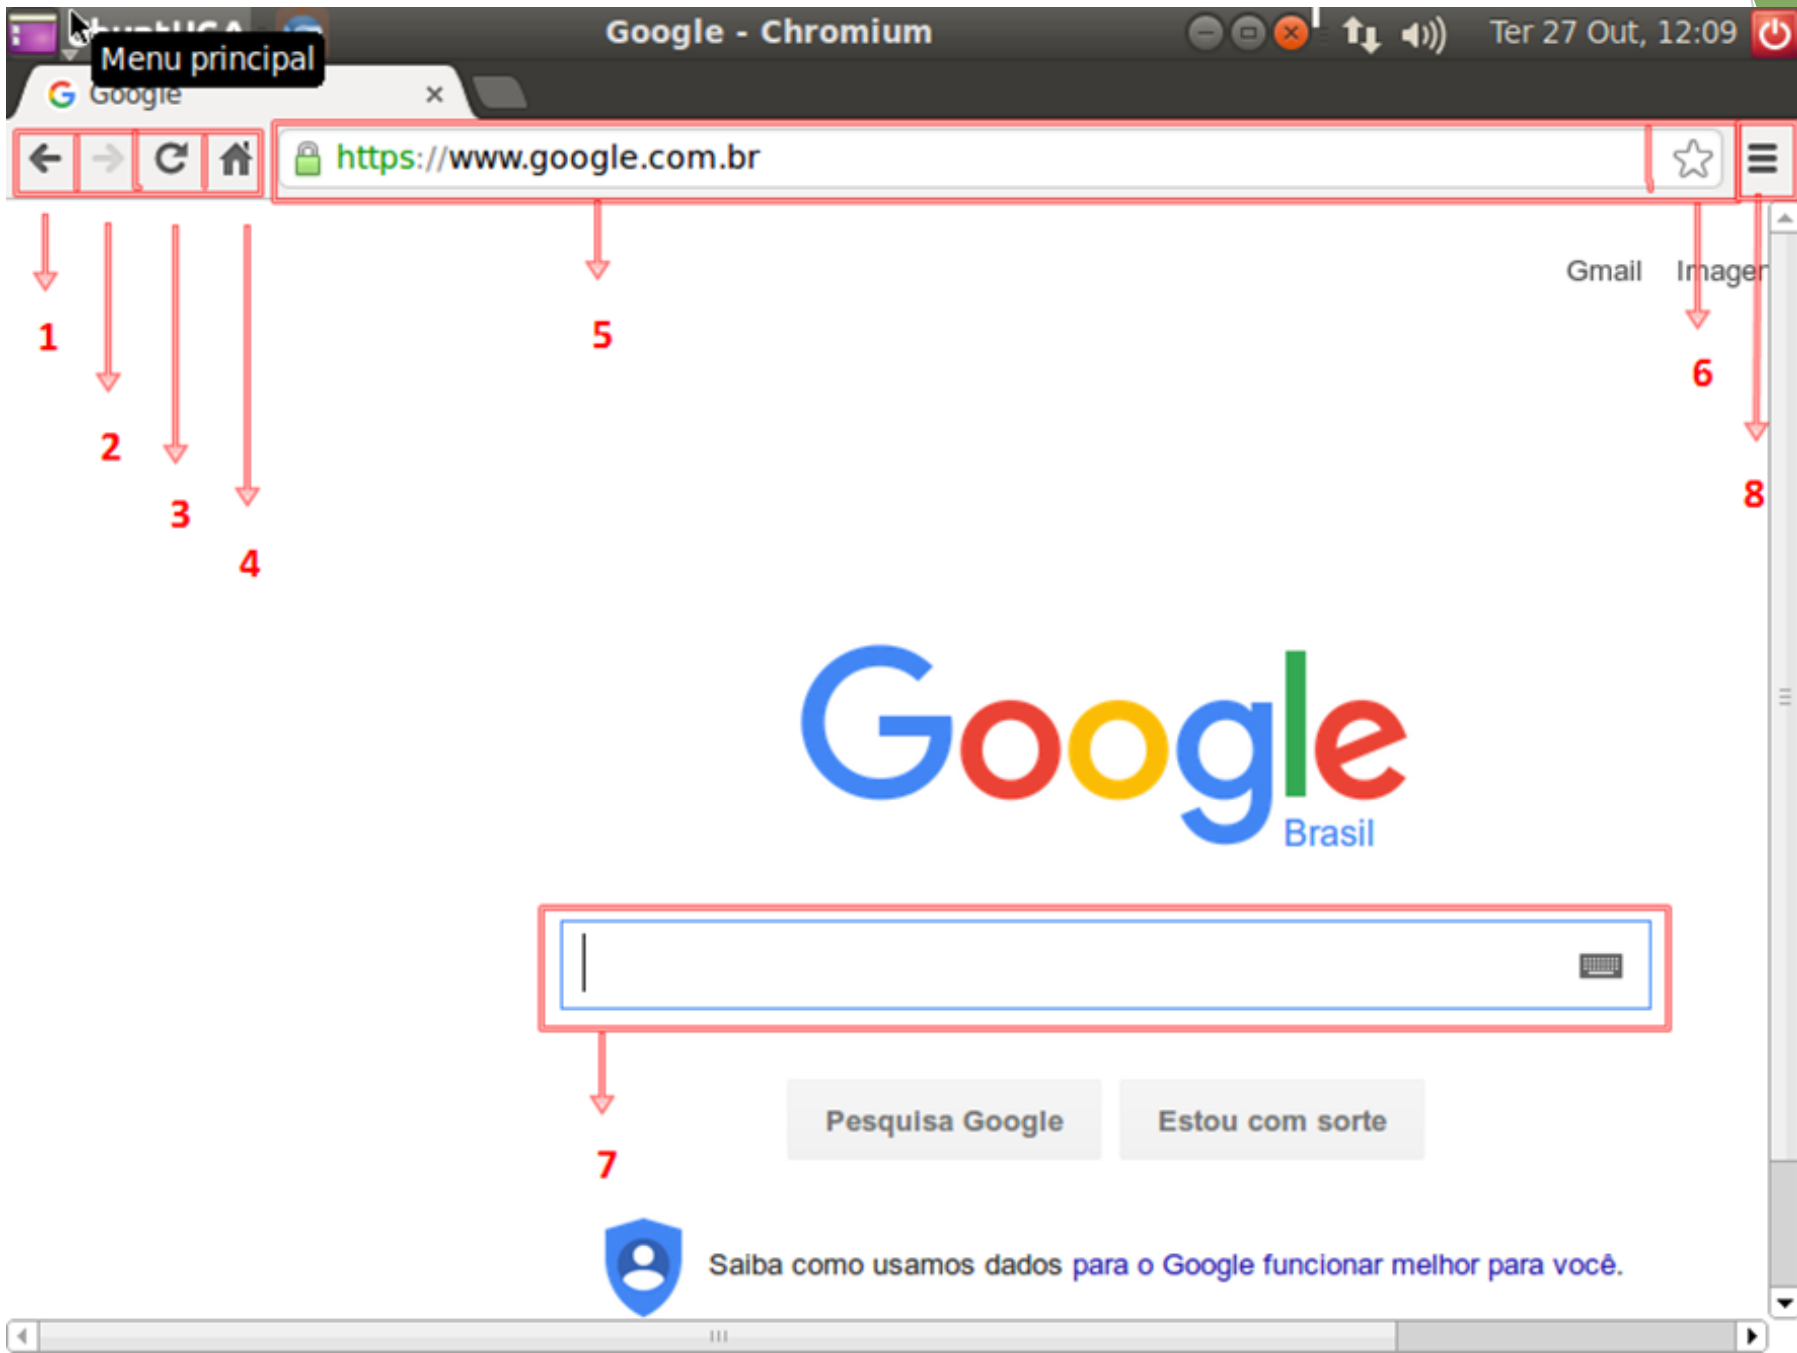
Menu principal

Google - Chromium

Ter 27 Out, 12:09

Google ×

https://www.google.com.br

Gmail Imager

1
2
3
4
5
6
8

Google
Brasil

7

Pesquisa Google
Estou com sorte

Saiba como usamos dados para o Google funcionar melhor para você.